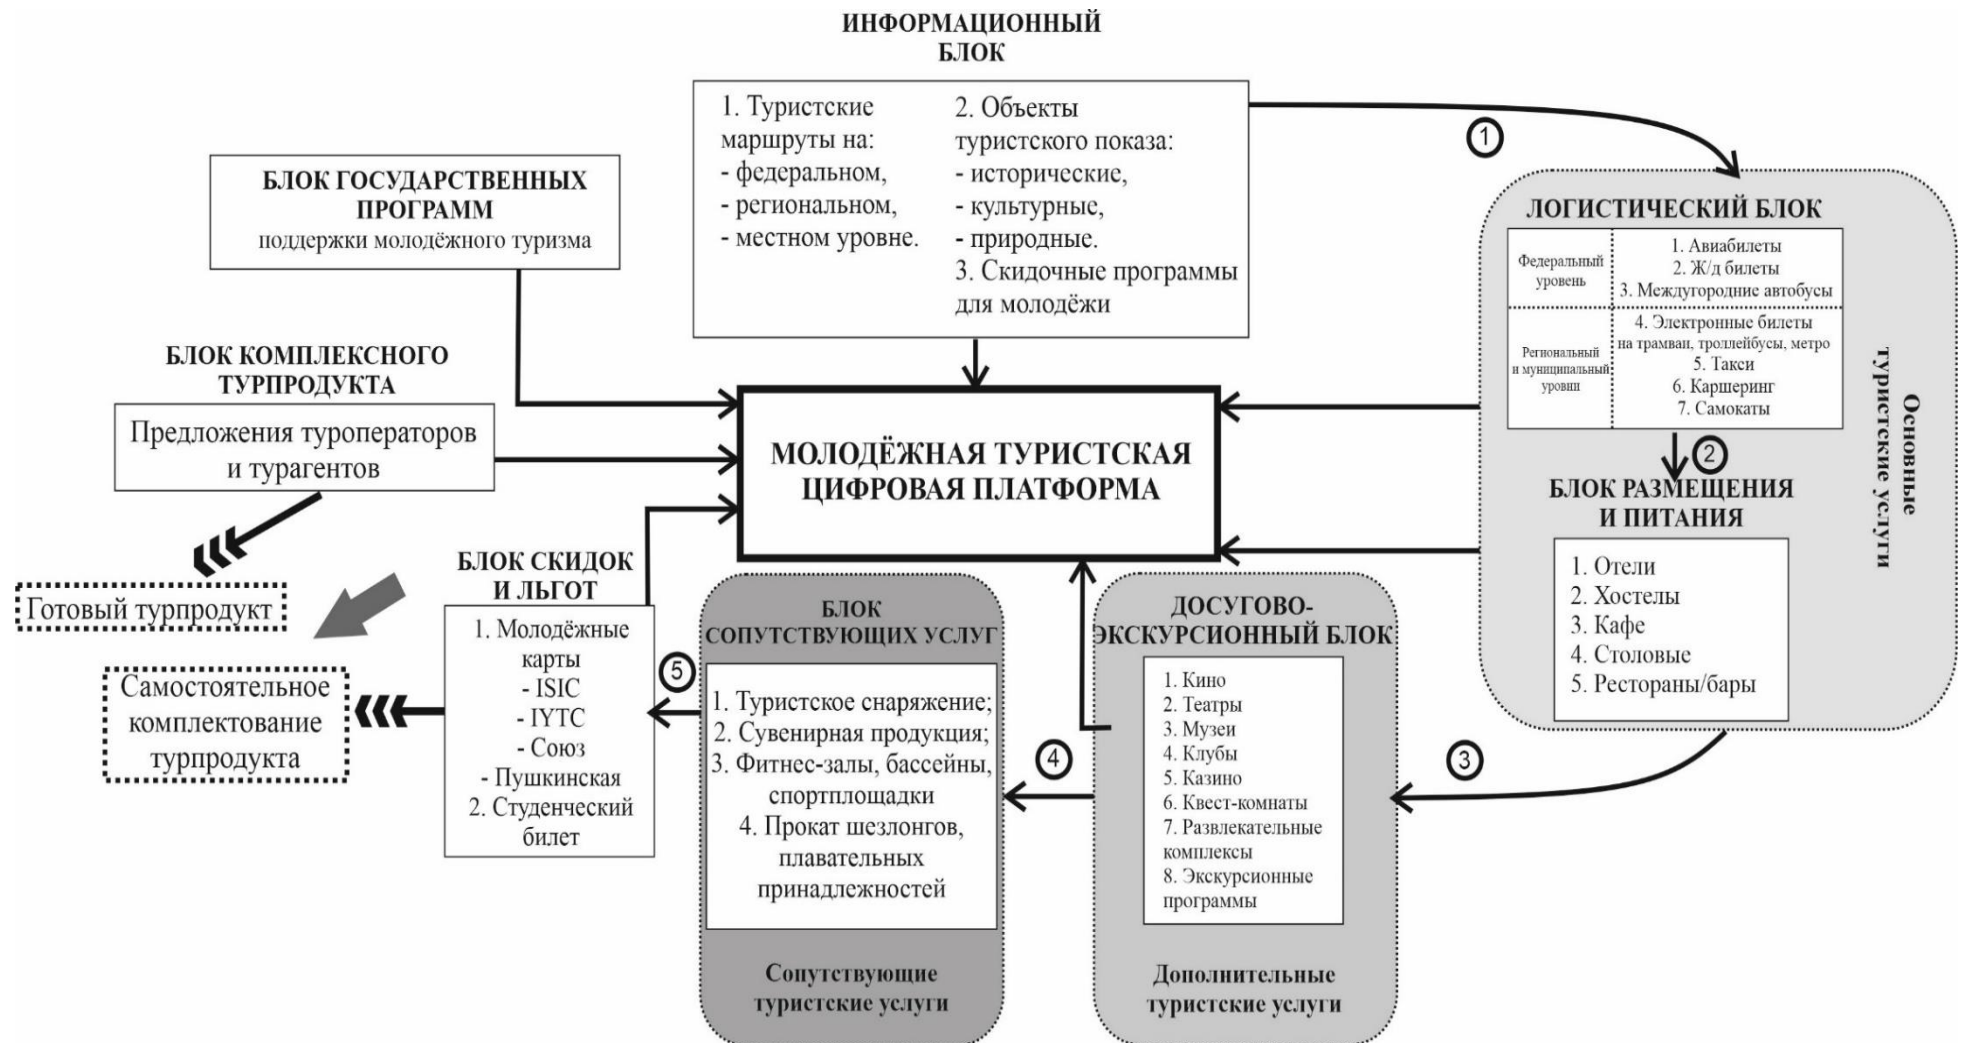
ИНФОРМАЦИОННЫЙ БЛОК

1. Туристские маршруты на:
- федеральном,
- региональном,
- местном уровне.

2. Объекты туристского показа:
- исторические,
- культурные,
- природные.
3. Скидочные программы для молодёжи

①

БЛОК ГОСУДАРСТВЕННЫХ ПРОГРАММ
поддержки молодёжного туризма

ЛОГИСТИЧЕСКИЙ БЛОК

| Федеральный уровень | 1. Авиабилеты 2. Ж/д билеты 3. Междугородние автобусы |
|---|---|
| Региональный и муниципальный уровни | 4. Электронные билеты на трамваи, троллейбусы, метро 5. Такси 6. Каршеринг 7. Самокаты |

②

БЛОК РАЗМЕЩЕНИЯ И ПИТАНИЯ

1. Отели
2. Хостелы
3. Кафе
4. Столовые
5. Рестораны/бары

Основные туристские услуги

БЛОК КОМПЛЕКСНОГО ТУРПРОДУКТА

Предложения туроператоров и турагентов

МОЛОДЁЖНАЯ ТУРИСТСКАЯ ЦИФРОВАЯ ПЛАТФОРМА

Готовый турпродукт

Самостоятельное комплектование турпродукта

БЛОК СКИДОК И ЛЬГОТ

1. Молодёжные карты
- ISIC
- IYTC
- Союз
- Пушкинская
2. Студенческий билет

⑤

БЛОК СОПУТСТВУЮЩИХ УСЛУГ

1. Туристское снаряжение;
2. Сувенирная продукция;
3. Фитнес-залы, бассейны, спортплощадки
4. Прокат шезлонгов, плавательных принадлежностей

Сопутствующие туристские услуги

④

ДОСУГОВО-ЭКСКУРСИОННЫЙ БЛОК

1. Кино
2. Театры
3. Музеи
4. Клубы
5. Казино
6. Квест-комнаты
7. Развлекательные комплексы
8. Экскурсионные программы

Дополнительные туристские услуги

③